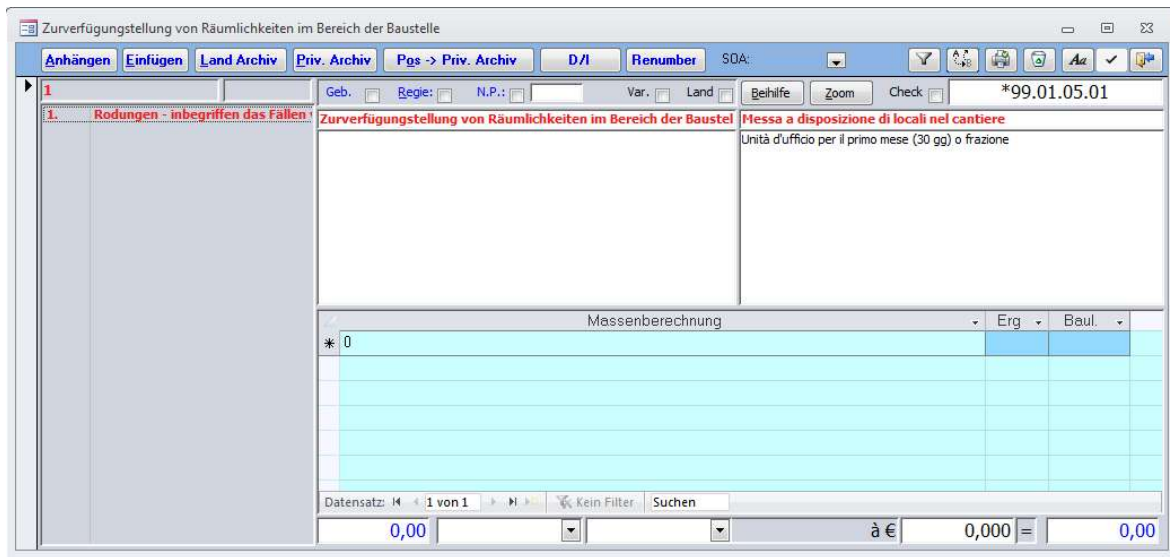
Zurverfügungstellung von Räumlichkeiten im Bereich der Baustelle

Anhängen Einfügen Land Archiv Priv. Archiv Pos -> Priv. Archiv D/I Renumber SOA:

1

1. Rodungen - inbegriffen das Fällen

Geb. Regie: N.P.: Var. Land Beihilfe Zoom Check *99.01.05.01

Zurverfügungstellung von Räumlichkeiten im Bereich der Baustel

Messa a disposizione di locali nel cantiere

Unità d'ufficio per il primo mese (30 gg) o frazione

| Massenberechnung | Erg | Baul. |
|---|---|---|
| 0 | | |

Datensatz: 1 von 1 Kein Filter Suchen

0,00 à € 0,000 = 0,00